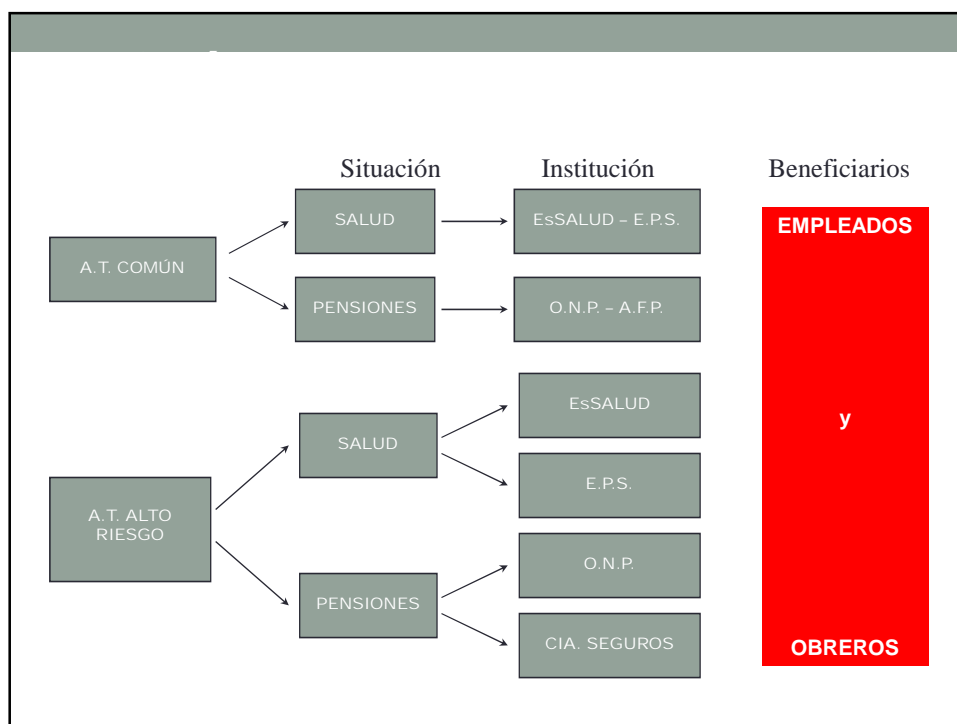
Situación

Institución

Beneficiarios

A.T. COMÚN

SALUD

EsSALUD – E.P.S.

PENSIONES

O.N.P. – A.F.P.

A.T. ALTO RIESGO

SALUD

EsSALUD

E.P.S.

PENSIONES

O.N.P.

CIA. SEGUROS

EMPLEADOS

y

OBREROS